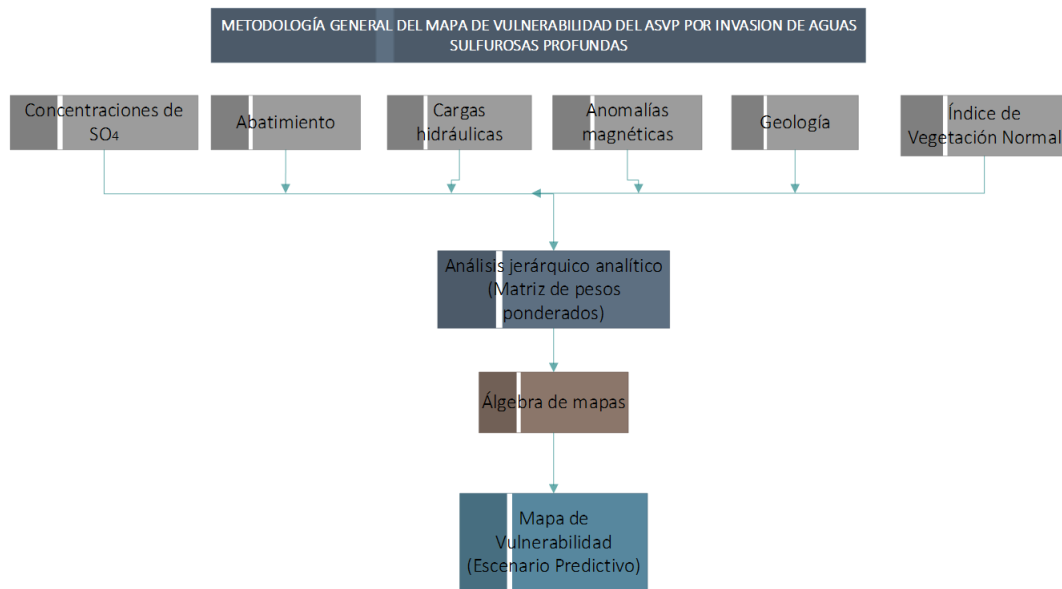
METODOLOGÍA GENERAL DEL MAPA DE VULNERABILIDAD DEL ASVP POR INVASION DE AGUAS SULFUROSAS PROFUNDAS

Concentraciones de $SO_4$

Abatimiento

Cargas hidráulicas

Anomalías magnéticas

Geología

Índice de Vegetación Normal

Análisis jerárquico analítico (Matriz de pesos ponderados)

Álgebra de mapas

Mapa de Vulnerabilidad (Escenario Predictivo)